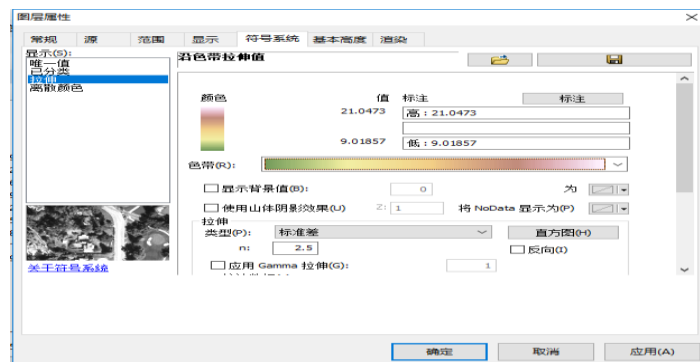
图层属性

常规 | 源 | 范围 | 显示 | 符号系统 | 基本高度 | 渲染

显示(S):
唯一值
已分类
拉伸
离散颜色

沿色带拉伸值

颜色
值
标注
标注
21.0473
高 : 21.0473
9.01857
低 : 9.01857

色带(R):

显示背景值(B):
0
为

使用山体阴影效果(U)
Z: 1
将 NoData 显示为(P)

拉伸
类型(P):
标准差
直方图(H)
n:
2.5
反向(I)

应用 Gamma 拉伸(G):
1

关于符号系统

确定
取消
应用(A)